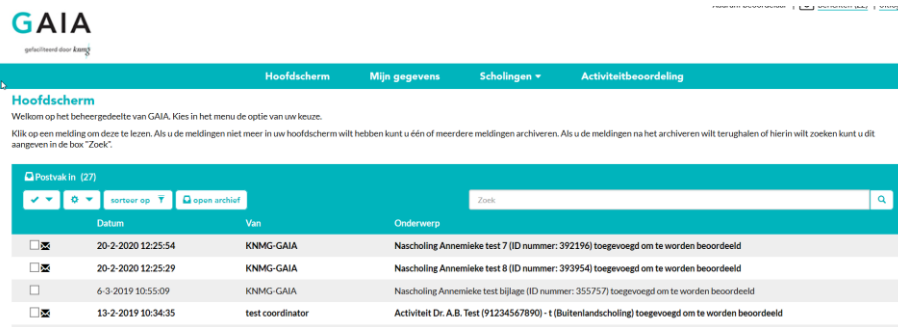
GAIA
gefaciliteerd door kamg

Hoofdscherm Mijn gegevens Scholingen Activiteitbeoordeling

Hoofdscherm

Welkom op het beheergedeelte van GAIA. Kies in het menu de optie van uw keuze.

Klik op een melding om deze te lezen. Als u de meldingen niet meer in uw hoofdscherm wilt hebben kunt u één of meerdere meldingen archiveren. Als u de meldingen na het archiveren wilt terughalen of hierin wilt zoeken kunt u dit aangeven in de box "Zoek".

Postvak in (27)

sortoer op open archief

Zoek

| | Datum | Van | Onderwerp |
|---|---|---|---|
| | 20-2-2020 12:25:54 | KNMG-GAIA | Nascholing Annemieke test 7 (ID nummer: 392196) toegevoegd om te worden beoordeeld |
| | 20-2-2020 12:25:29 | KNMG-GAIA | Nascholing Annemieke test 8 (ID nummer: 393954) toegevoegd om te worden beoordeeld |
| | 6-3-2019 10:55:09 | KNMG-GAIA | Nascholing Annemieke test bijlage (ID nummer: 355757) toegevoegd om te worden beoordeeld |
| | 13-2-2019 10:34:35 | test coordinator | Activiteit Dr. A.B. Test (91234567890) - t (Buitenlandscholing) toegevoegd om te worden beoordeeld |